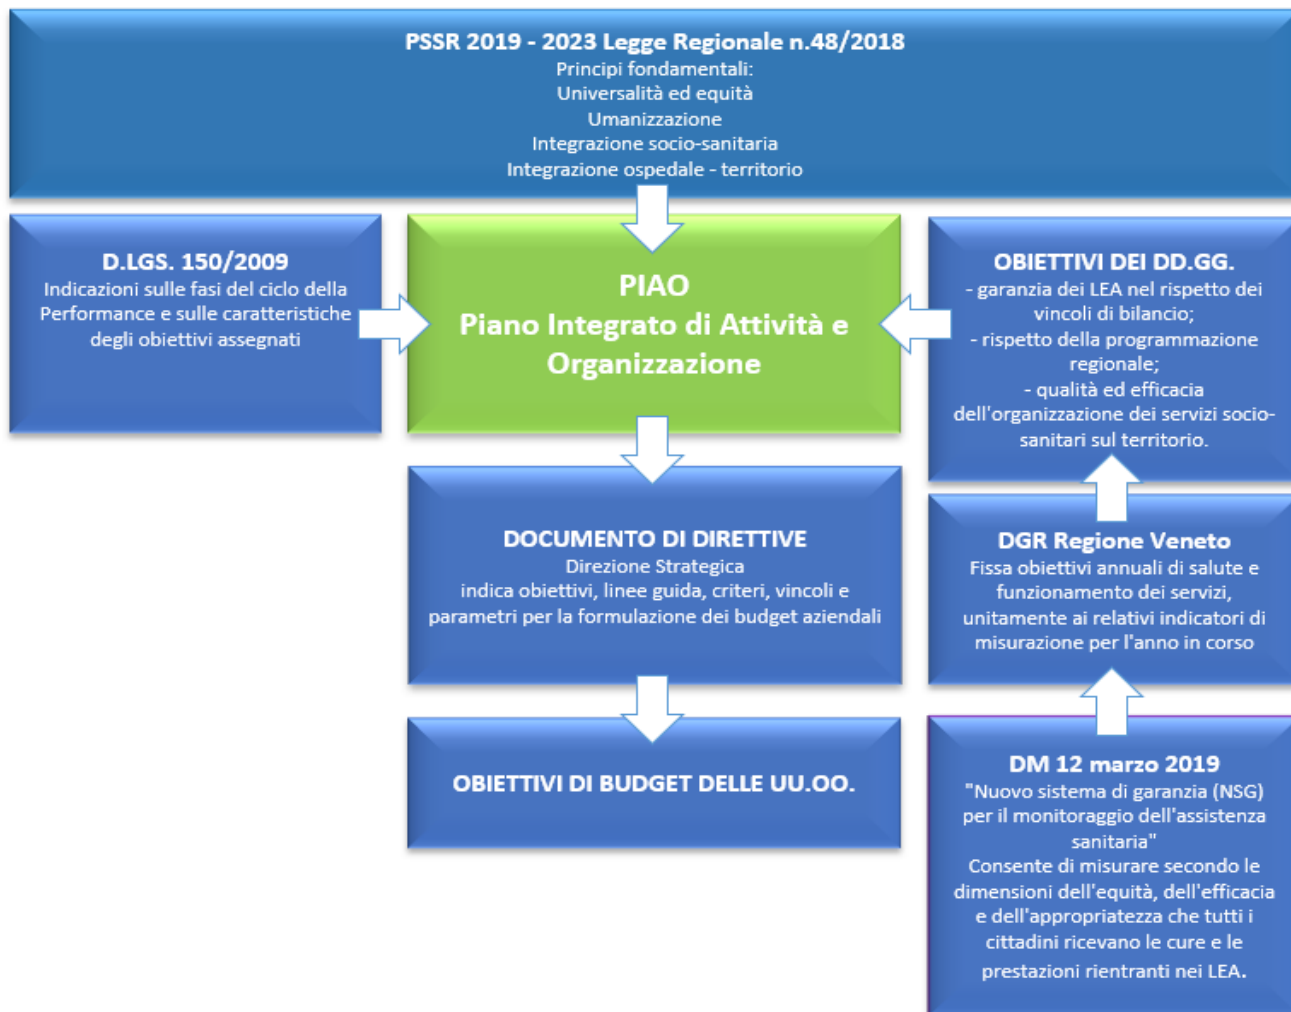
PSSR 2019 - 2023 Legge Regionale n.48/2018
Principi fondamentali:
Universalità ed equità
Umanizzazione
Integrazione socio-sanitaria
Integrazione ospedale - territorio

D.LGS. 150/2009
Indicazioni sulle fasi del ciclo della Performance e sulle caratteristiche degli obiettivi assegnati

PIAO
Piano Integrato di Attività e Organizzazione

OBIETTIVI DEI DD.GG.
- garanzia dei LEA nel rispetto dei vincoli di bilancio;
- rispetto della programmazione regionale;
- qualità ed efficacia dell'organizzazione dei servizi socio-sanitari sul territorio.

DOCUMENTO DI DIRETTIVE
Direzione Strategica
indica obiettivi, linee guida, criteri, vincoli e parametri per la formulazione dei budget aziendali

DGR Regione Veneto
Fissa obiettivi annuali di salute e funzionamento dei servizi, unitamente ai relativi indicatori di misurazione per l'anno in corso

OBIETTIVI DI BUDGET DELLE UU.OO.

DM 12 marzo 2019
"Nuovo sistema di garanzia (NSG) per il monitoraggio dell'assistenza sanitaria"
Consente di misurare secondo le dimensioni dell'equità, dell'efficacia e dell'appropriatezza che tutti i cittadini ricevano le cure e le prestazioni rientranti nei LEA.